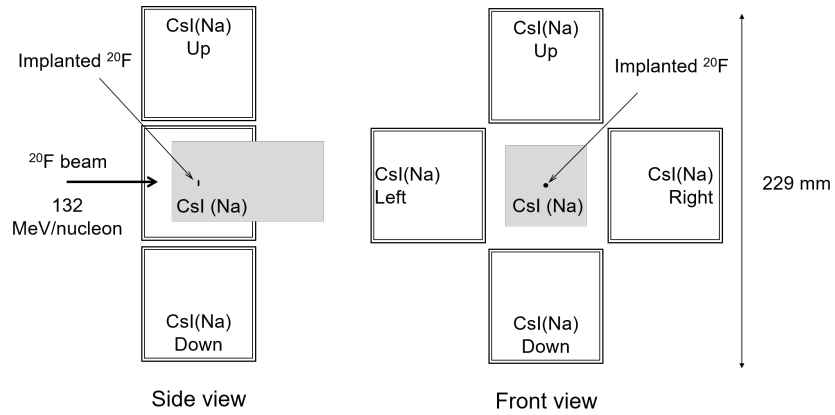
CsI(Na)
Up

Implanted $^{20}$F

$^{20}$F beam

132
MeV/nucleon

CsI (Na)

CsI(Na)
Down

Side view

CsI(Na)
Up

Implanted $^{20}$F

CsI(Na)
Left

CsI (Na)

CsI(Na)
Right

CsI(Na)
Down

229 mm

Front view